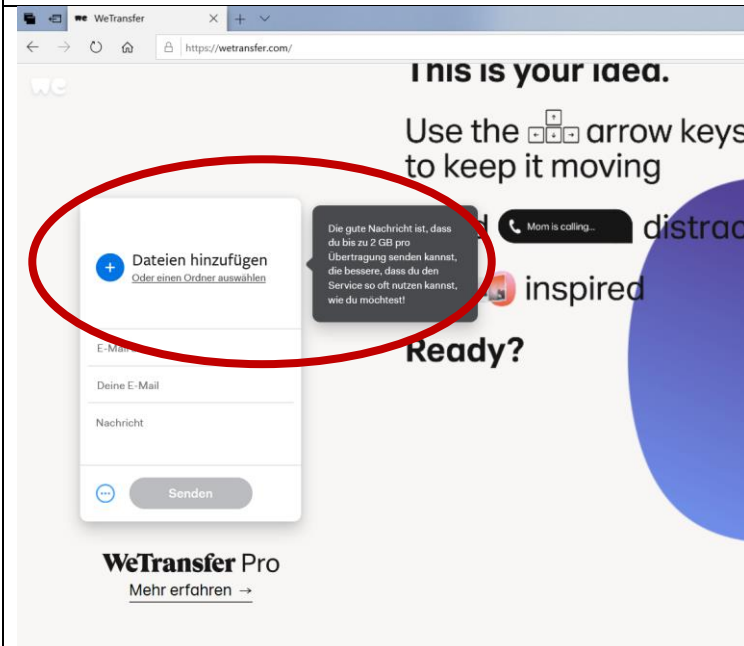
WeTransfer
https://wetransfer.com/

we

This is your idea.

Use the arrow keys to keep it moving

d Mom is calling... distrac

inspired

Ready?

Dateien hinzufügen
Oder einen Ordner auswählen

Die gute Nachricht ist, dass du bis zu 2 GB pro Übertragung senden kannst, die bessere, dass du den Service so oft nutzen kannst, wie du möchtest!

E-Mail

Deine E-Mail

Nachricht

Senden

WeTransfer Pro
Mehr erfahren →